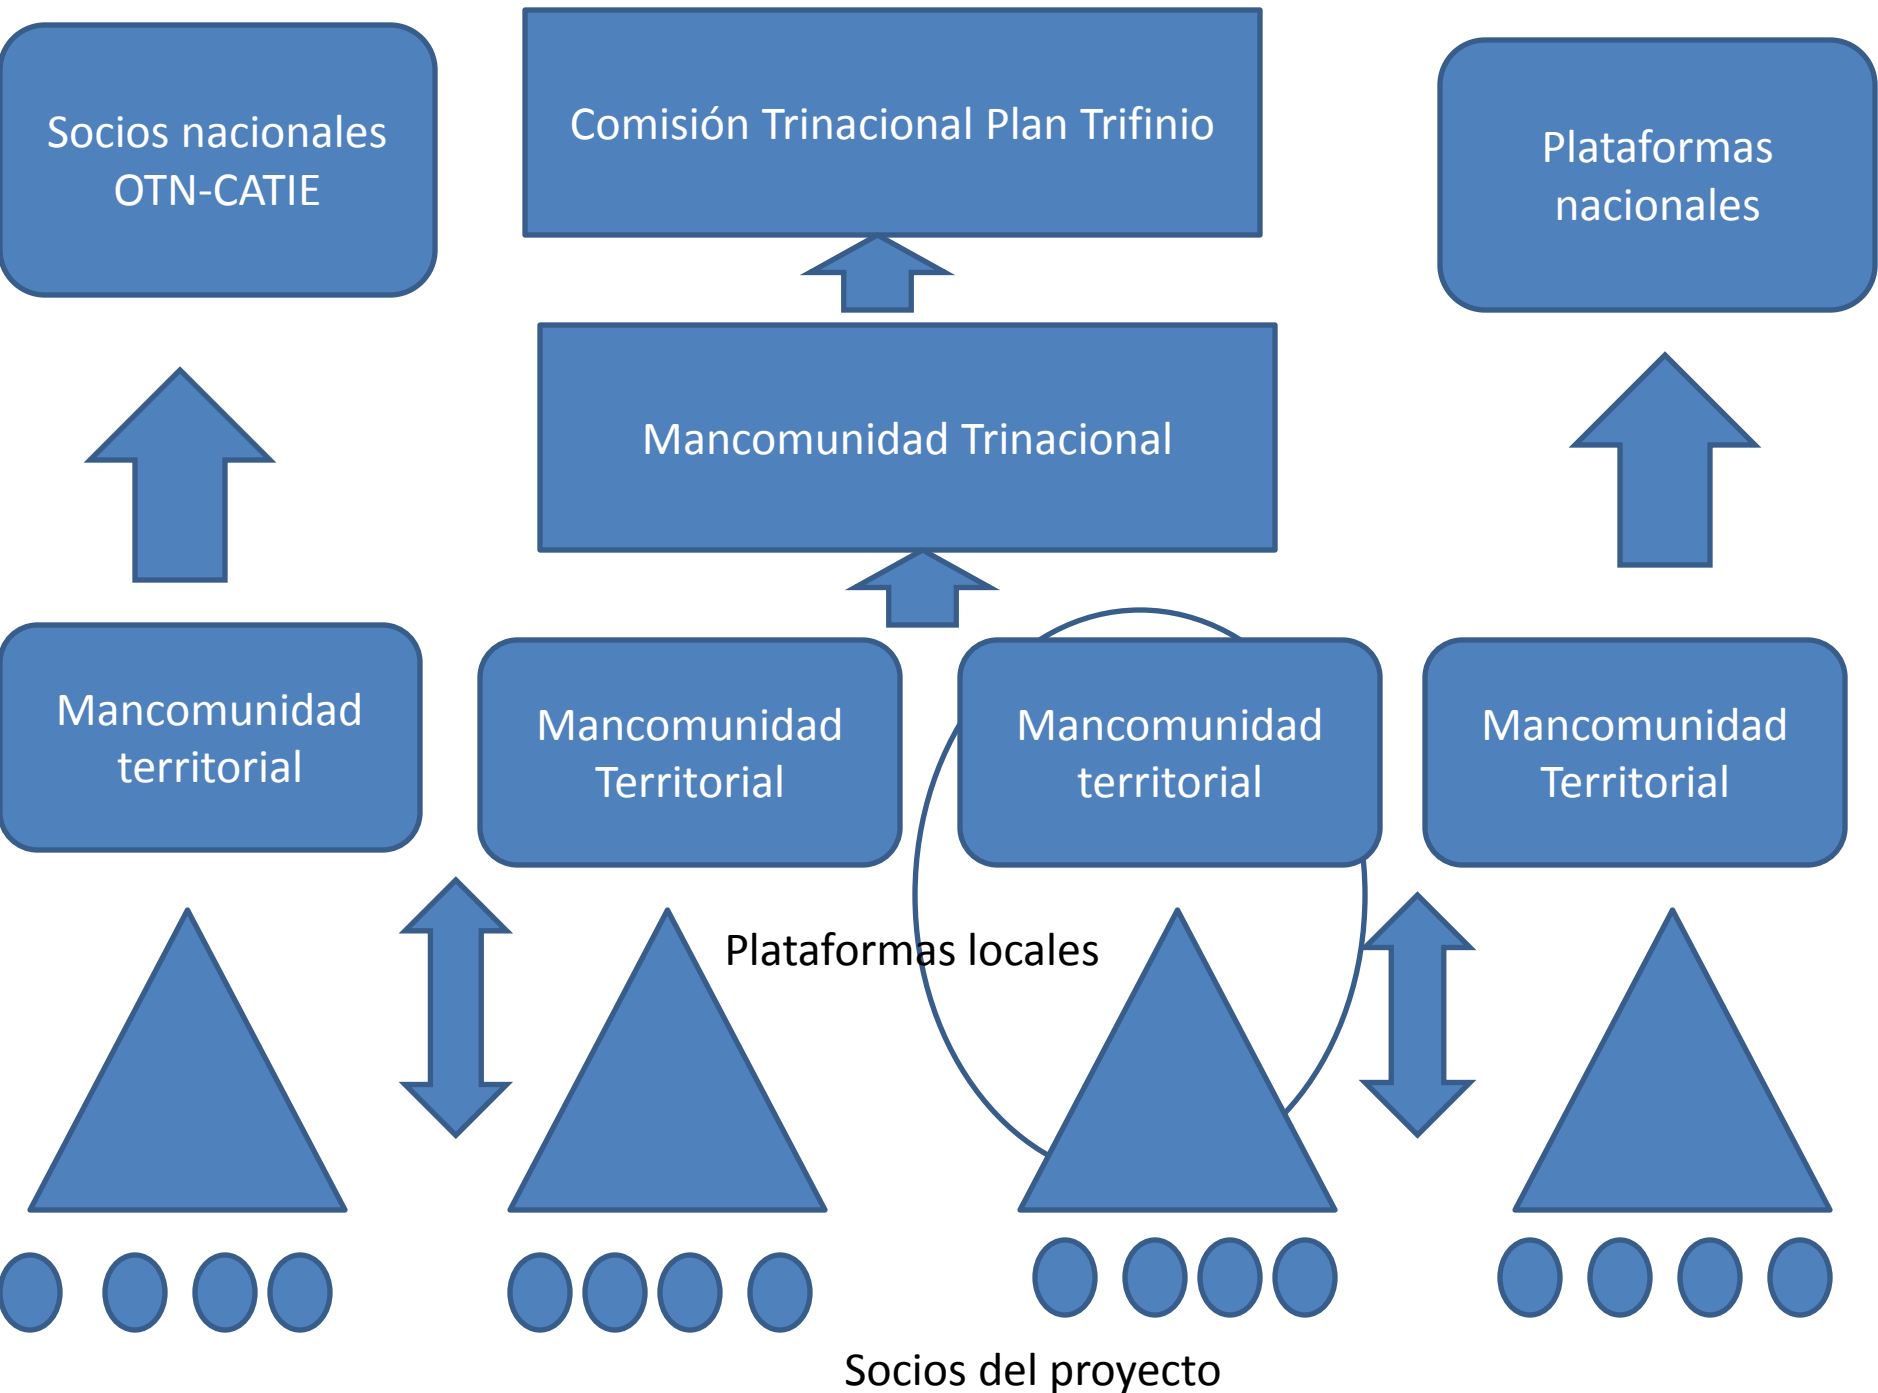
Socios nacionales OTN-CATIE

Comisión Trinacional Plan Trifinio

Plataformas nacionales

Mancomunidad Trinacional

Mancomunidad territorial

Mancomunidad Territorial

Mancomunidad territorial

Mancomunidad Territorial

Plataformas locales

Socios del proyecto